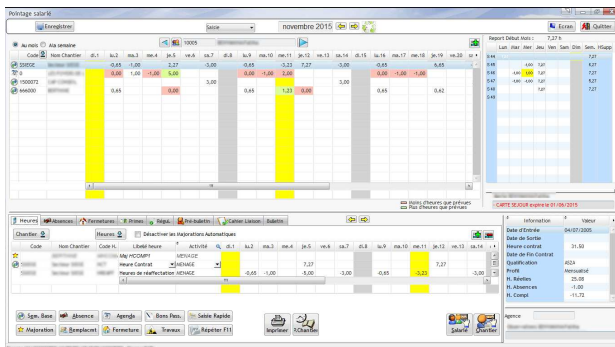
Pointage salarié

Enregistrer

Saisie

novembre 2015

Ecran

Quitter

Au mois

A la semaine

10005

Code

Nom Chantier

di.1 lu.2 ma.3 me.4 je.5 ve.6 sa.7 di.8 lu.9 ma.10 me.11 je.12 ve.13 sa.14 di.15 lu.16 ma.17 me.18 je.19 ve.20

335ISE

-0,65 -1,00 2,27 -3,00 -0,65 -3,23 7,27 7,27 -3,00 -0,65 6,65

0

0,00 1,00 -1,00 5,00 0,00 -1,00 2,00 0,00 -1,00 -1,00

1000072

3,00 3,00

666000

0,65 0,00 1,23 0,00 0,65 0,62

Report Début Mois : 7,27 h

Lun Mar Mer Jeu Ven Sam Dim Sem. H.Sem H.Supp

Moins d'heures que prévues

Plus d'heures que prévues

CARTE SEJOUR expirée 01/06/2015

Heures

Absences

Fermetures

Primes

Régul.

Pré-bulletin

Cahier Liaison

Bulletin

Chantier

Heures

Désactiver les majorations Automatiques

Code

Nom Chantier

Code H.

Libellé heure

Activité

Maj HCOMP1

MENAGE

Heure Contrat

MENAGE

Heures de réaffectation

-0,65 -1,00 -5,00 -3,00 -0,65 -3,23 -3,00

7,27 7,27

Information

Valeur

Date d'Entrée

04/07/2005

Date de Sortie

Heure contrat

31.50

Date de Fin Contrat

Qualification

ASZA

Profil

Mensualisé

H. Réelles

25.00

H. Absences

-1.00

H. Compl

-11.73

Agence

Sem. Base

Absence

Agenda

Bons Pass.

Saisie Rapide

Majoration

Remplacent

Fermeture

Travaux

Répéter F11

Imprimer

Chantier

Salarié

Chantier